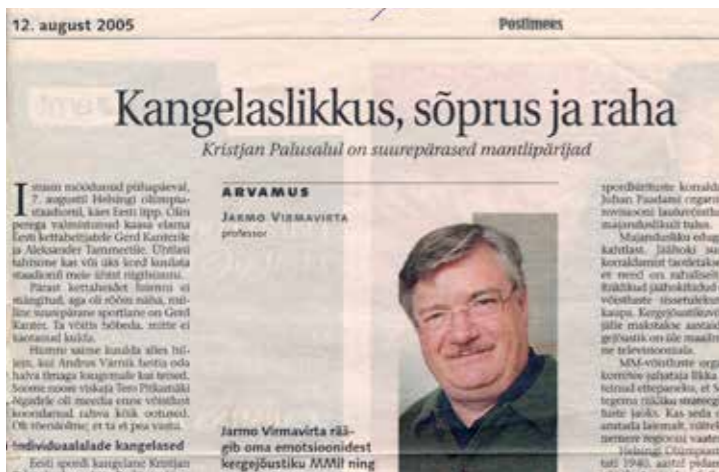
12. august 2005

Postimees

Kangelaslikkus, sõprus ja raha

Kristjan Palusalul on suurepärased mantlipärijad

ARVAMUS

JARMO VIRMAVIRTA
professor

I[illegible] möödunud pühapäeval, 7. augustil Helsingi olümpiastaadionil, kües Eesti lipp. Olin perega valmistunud kaasa elama Eesti kettaheitjatele Gerd Kanterile ja Aleksander Tammertile. Uutlasi tahtsime kas või üks kord kuulata staadionil meie ühist rõõmustamist.

Pärast kettaheidet finaalis ei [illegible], aga oli rõõm näha, milline suurepärane sportlane on Gerd Kanter. Ta võitis hõbeda, mitte ei kaotanud kulda.

Hümni saime kuulda alles hiljem, kui Andrus Värnik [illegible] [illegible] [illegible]. Soome noore viskaja Tero Pitkämäki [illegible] oli meedia enne võistlust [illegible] rahva kõik ootused. Oh meiedelme; et ta ei pea vastu.

Individuaalalade kangelased

Eesti spordi kangelane Kristjan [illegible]

Jarmo Virmavirta räägib oma emotsioonidest kergejõustiku MMil ning

spordiüritust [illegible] Juhan Paadami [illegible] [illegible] majandustulu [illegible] Majandusliku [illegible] kahtlast. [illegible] korraldamist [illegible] et need on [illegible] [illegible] võistluste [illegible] kaupa. Kergejõustikuv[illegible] jälle maksta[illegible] gejõustik on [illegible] ne televisioonia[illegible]

MM-võistlus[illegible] korraldaja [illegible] teinud ettepaneku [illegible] tegema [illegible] fuste jaoks. Kas se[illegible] anstada laiemalt, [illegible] nemere regiooni va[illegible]

Helsingi Olümpias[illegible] tati 1940. aastal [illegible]